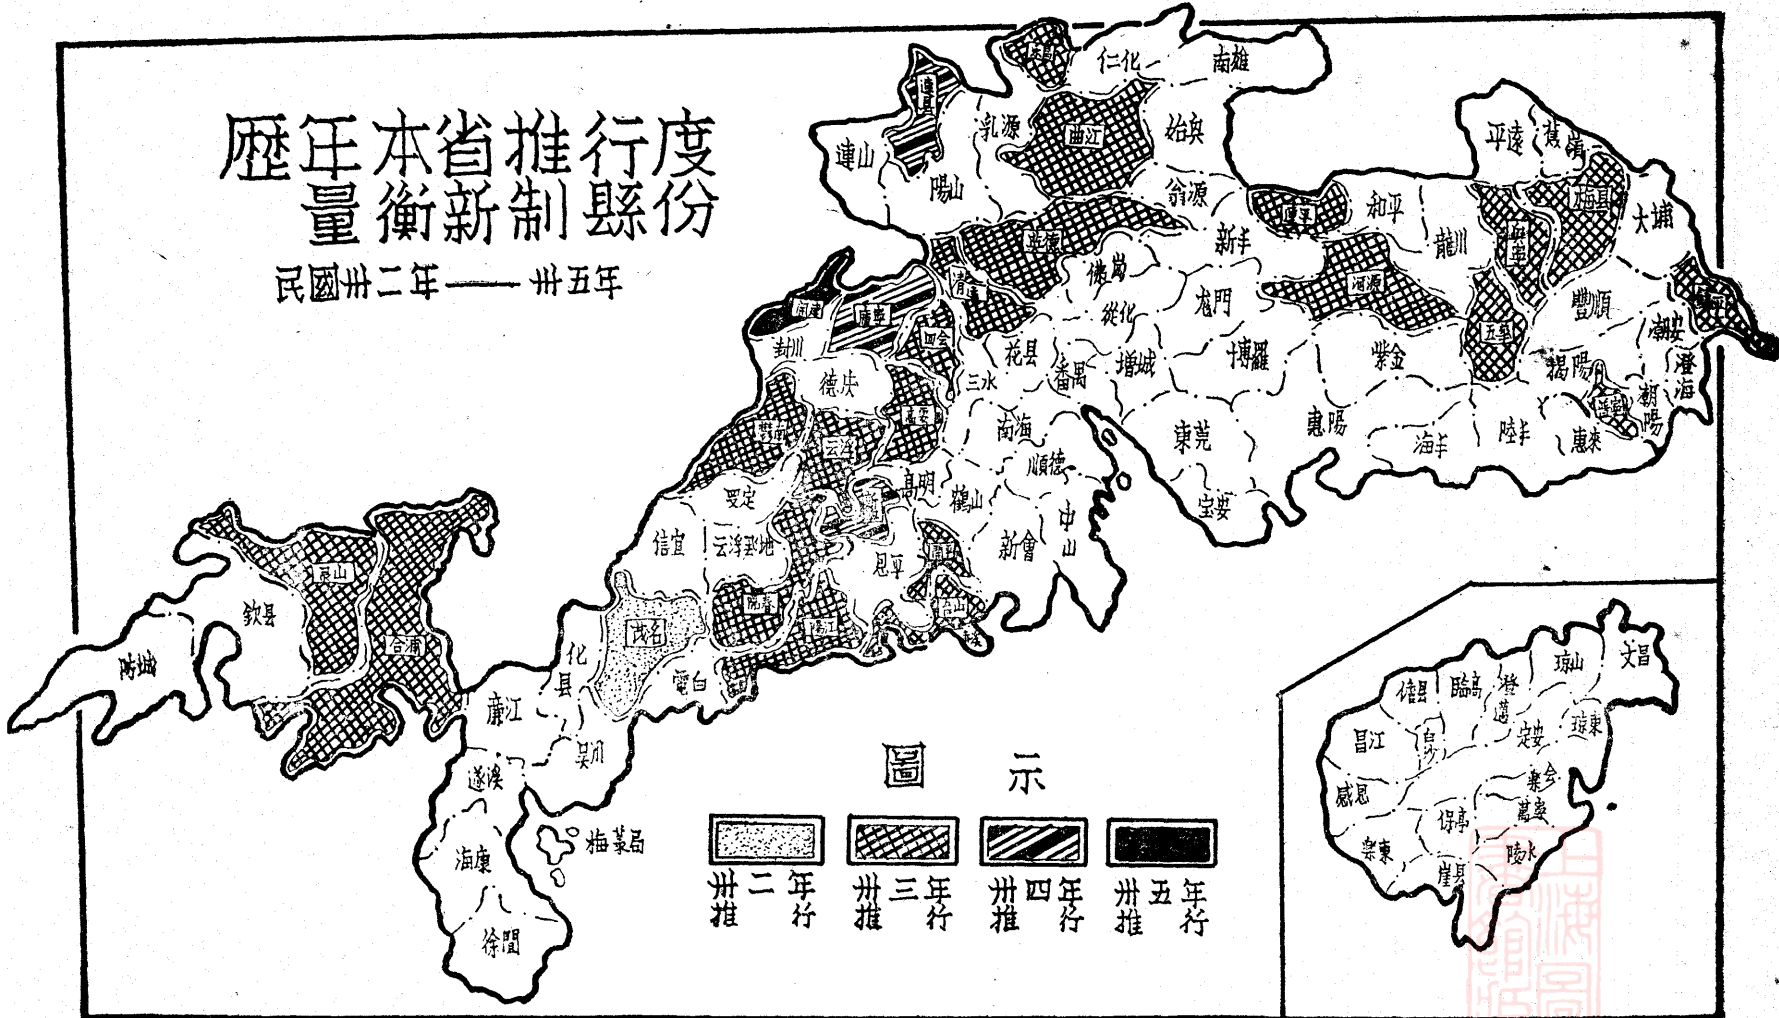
歷年本省推行度量衡新制縣份

民國卅二年——卅五年

連山 陽山 連縣 乳源 曲江 仁化 南雄 始興 翁源 英德 新豐 和平 龍川 平遠 蕉嶺 梅縣 大埔 興寧 五華 豐順 潮安 饒平 澄海 揭陽 潮陽 普寧 惠來 陸豐 海豐 紫金 河源 惠陽 博羅 龍門 從化 佛岡 清遠 增城 番禺 花縣 三水 南海 順德 東莞 寶安 中山 新會 鶴山 高明 四會 廣寧 懷集 封川 開建 德慶 高要 鬱南 雲浮 羅定 信宜 雲浮互地 恩平 開平 台山 陽春 陽江 茂名 電白 化縣 吳川 廉江 遂溪 海康 徐聞 硇洲島 欽縣 防城 靈山 合浦

圖示

卅二年推行 卅三年推行 卅四年推行 卅五年推行

文昌 瓊山 澄邁 臨高 儋縣 瓊東 定安 昌江 白沙 感恩 樂會 萬寧 保亭 崖縣 陵水